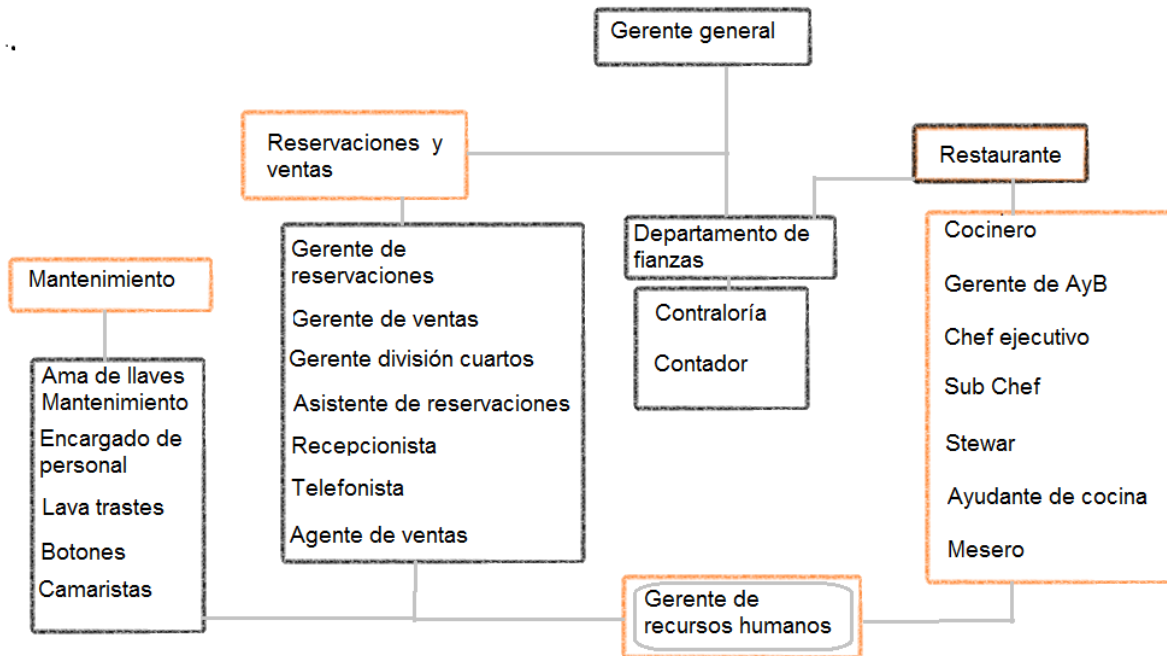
Gerente general

Reservaciones y ventas

Restaurante

Departamento de fianzas

Contraloría

Contador

Mantenimiento

Ama de llaves
Mantenimiento
Encargado de personal
Lava trastes
Botones
Camaristas

Gerente de reservaciones
Gerente de ventas
Gerente división cuartos
Asistente de reservaciones
Recepcionista
Telefonista
Agente de ventas

Cocinero
Gerente de AyB
Chef ejecutivo
Sub Chef
Stewar
Ayudante de cocina
Mesero

Gerente de recursos humanos